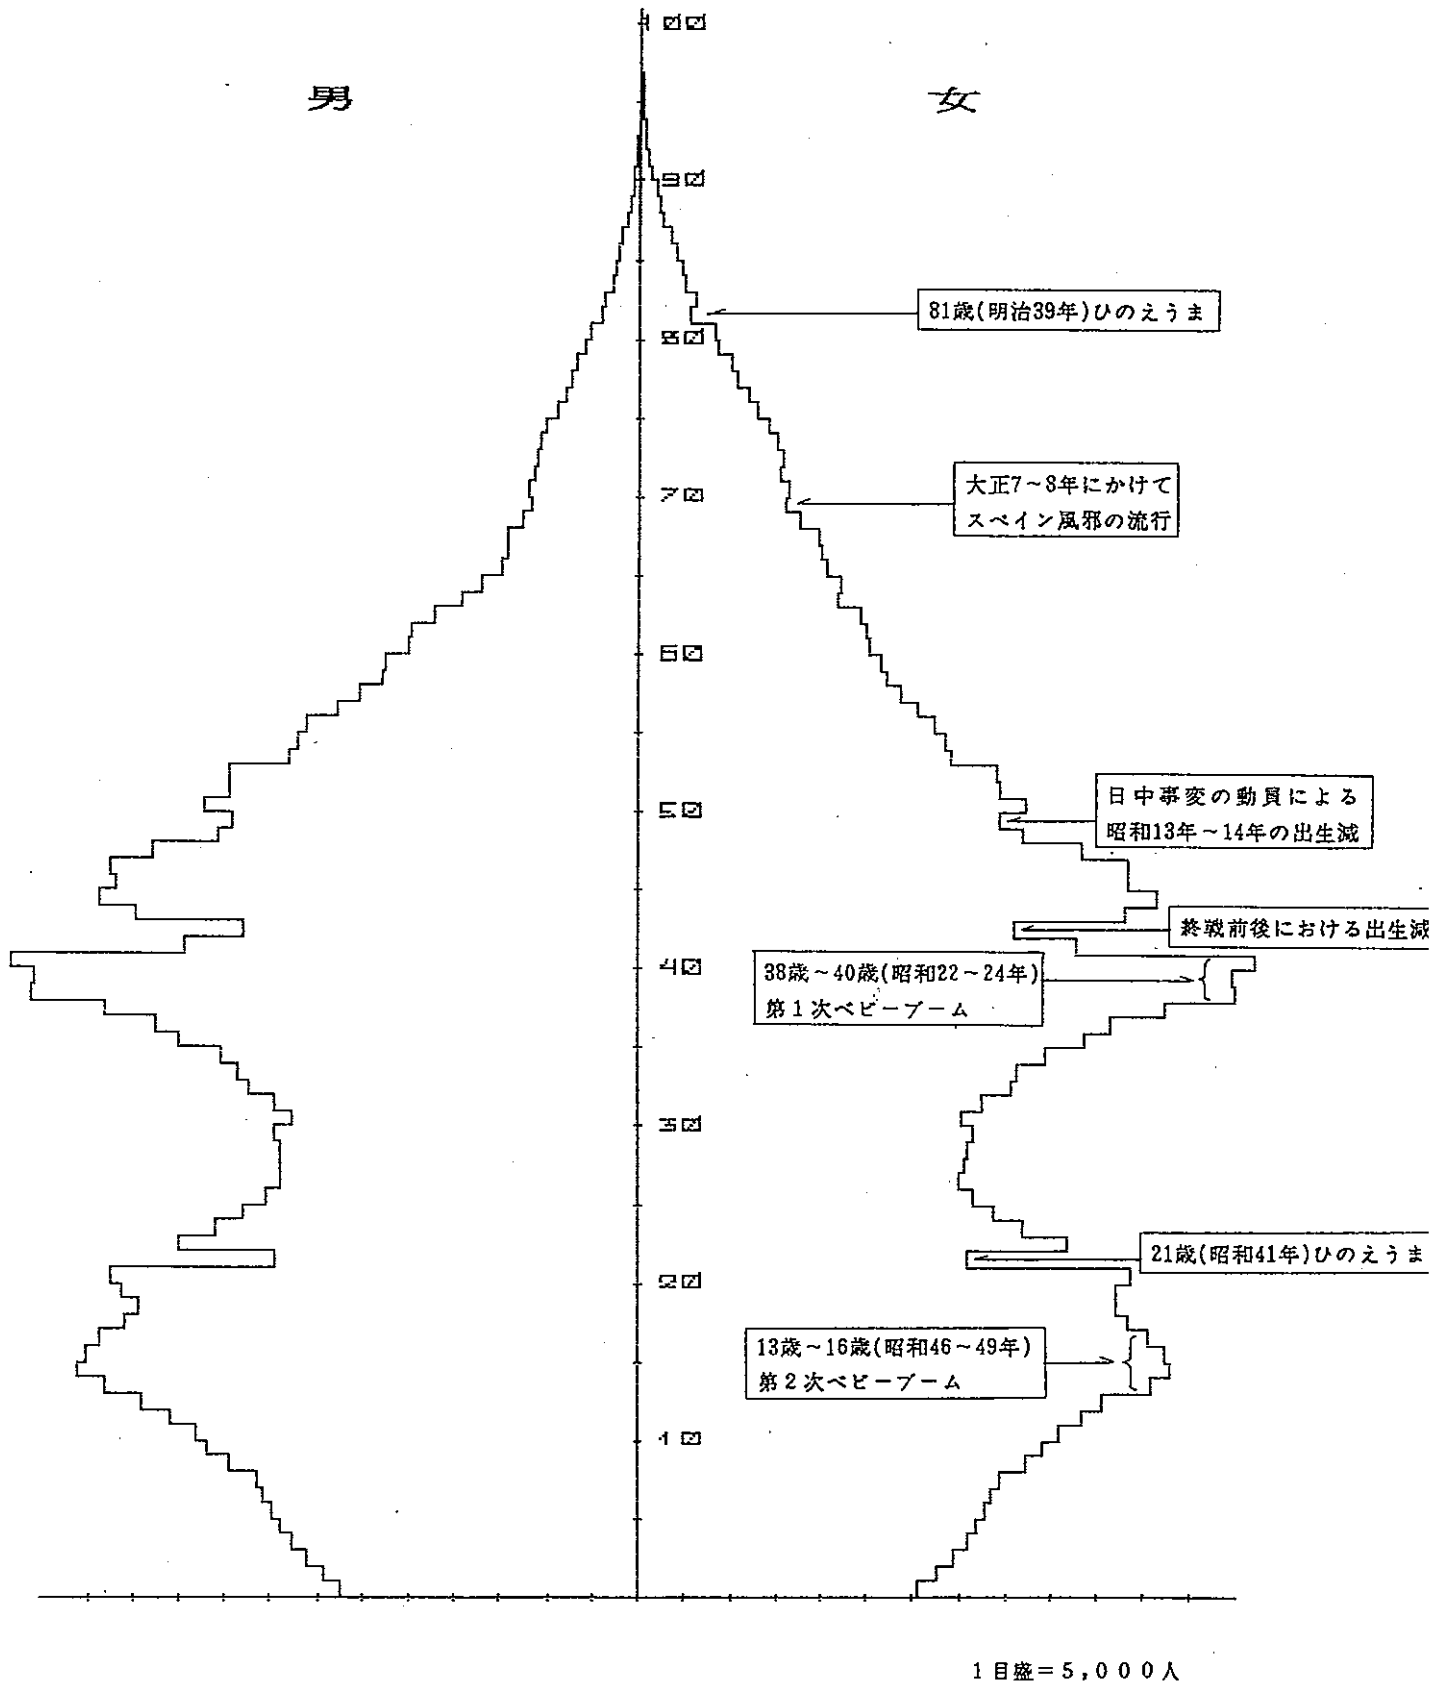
100

男

女

90

81歳(明治39年)ひのえうま

80

大正7~8年にかけて
スペイン風邪の流行

70

60

日中事変の動員による
昭和13年~14年の出生減

50

終戦前後における出生減

38歳~40歳(昭和22~24年)
第1次ベビーブーム

40

30

21歳(昭和41年)ひのえうま

20

13歳~16歳(昭和46~49年)
第2次ベビーブーム

10

1目盛=5,000人